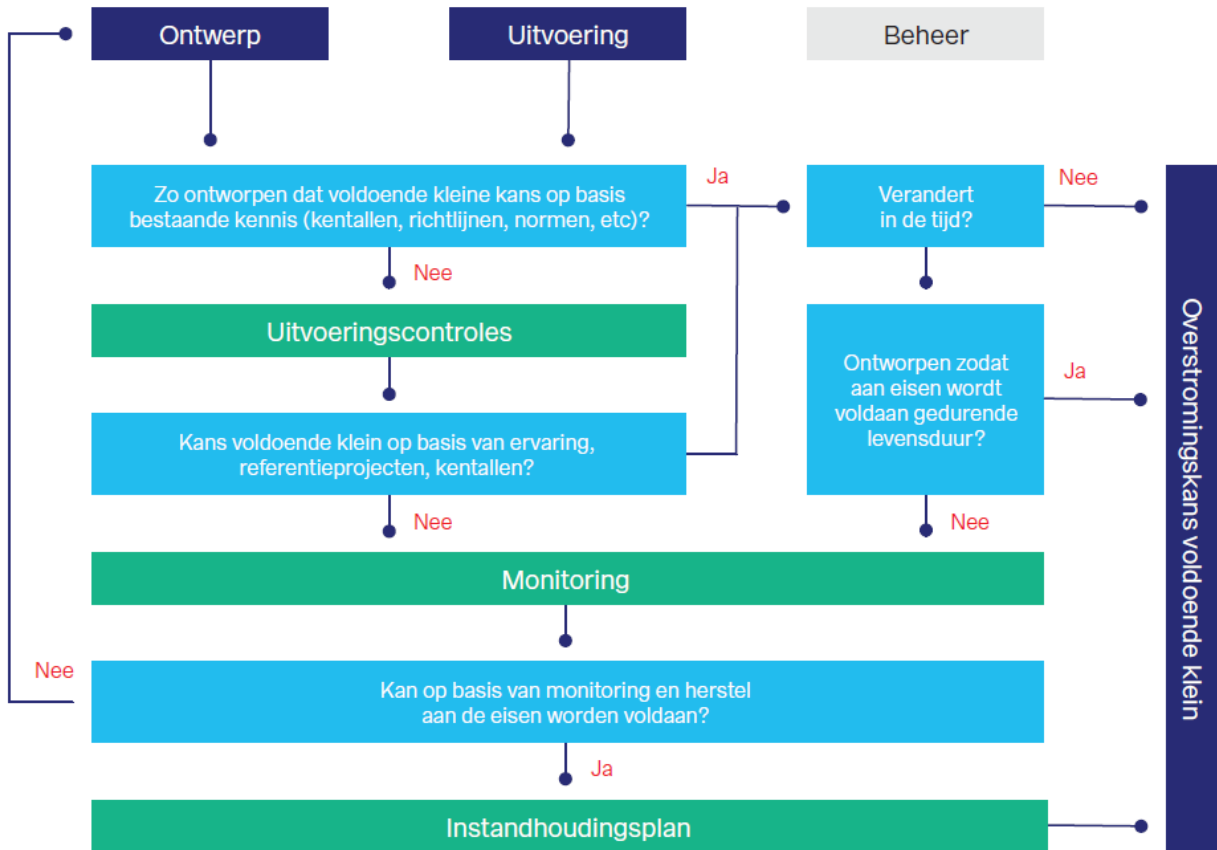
Ontwerp

Uitvoering

Beheer

Zo ontworpen dat voldoende kleine kans op basis bestaande kennis (kentallen, richtlijnen, normen, etc)?

Ja

Verandert in de tijd?

Nee

Nee

Uitvoeringscontroles

Ontworpen zodat aan eisen wordt voldaan gedurende levensduur?

Ja

Kans voldoende klein op basis van ervaring, referentieprojecten, kentallen?

Nee

Nee

Monitoring

Nee

Kan op basis van monitoring en herstel aan de eisen worden voldaan?

Ja

Instandhoudingsplan

Overstromingskans voldoende klein